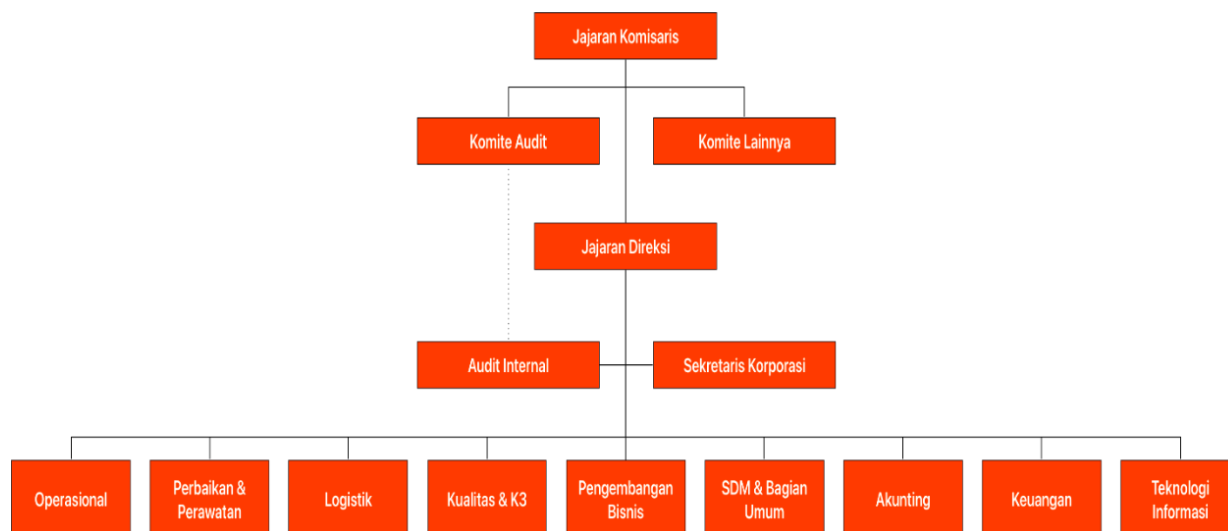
Jajaran Komisaris

Komite Audit

Komite Lainnya

Jajaran Direksi

Audit Internal

Sekretaris Korporasi

Operasional

Perbaikan & Perawatan

Logistik

Kualitas & K3

Pengembangan Bisnis

SDM & Bagian Umum

Akunting

Keuangan

Teknologi Informasi